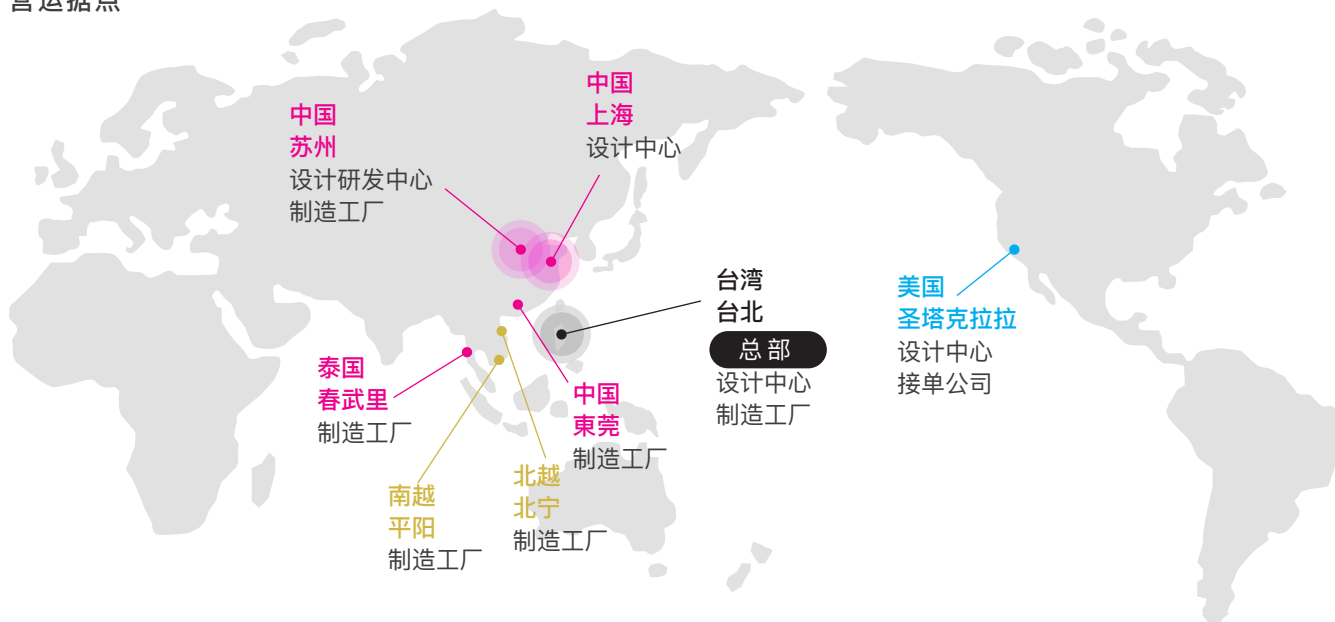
营运据点

中国
苏州
设计研发中心
制造工厂

中国
上海
设计中心

台湾
台北
总 部
设计中心
制造工厂

美国
圣塔克拉拉
设计中心
接单公司

泰国
春武里
制造工厂

中国
東莞
制造工厂

南越
平阳
制造工厂

北越
北宁
制造工厂